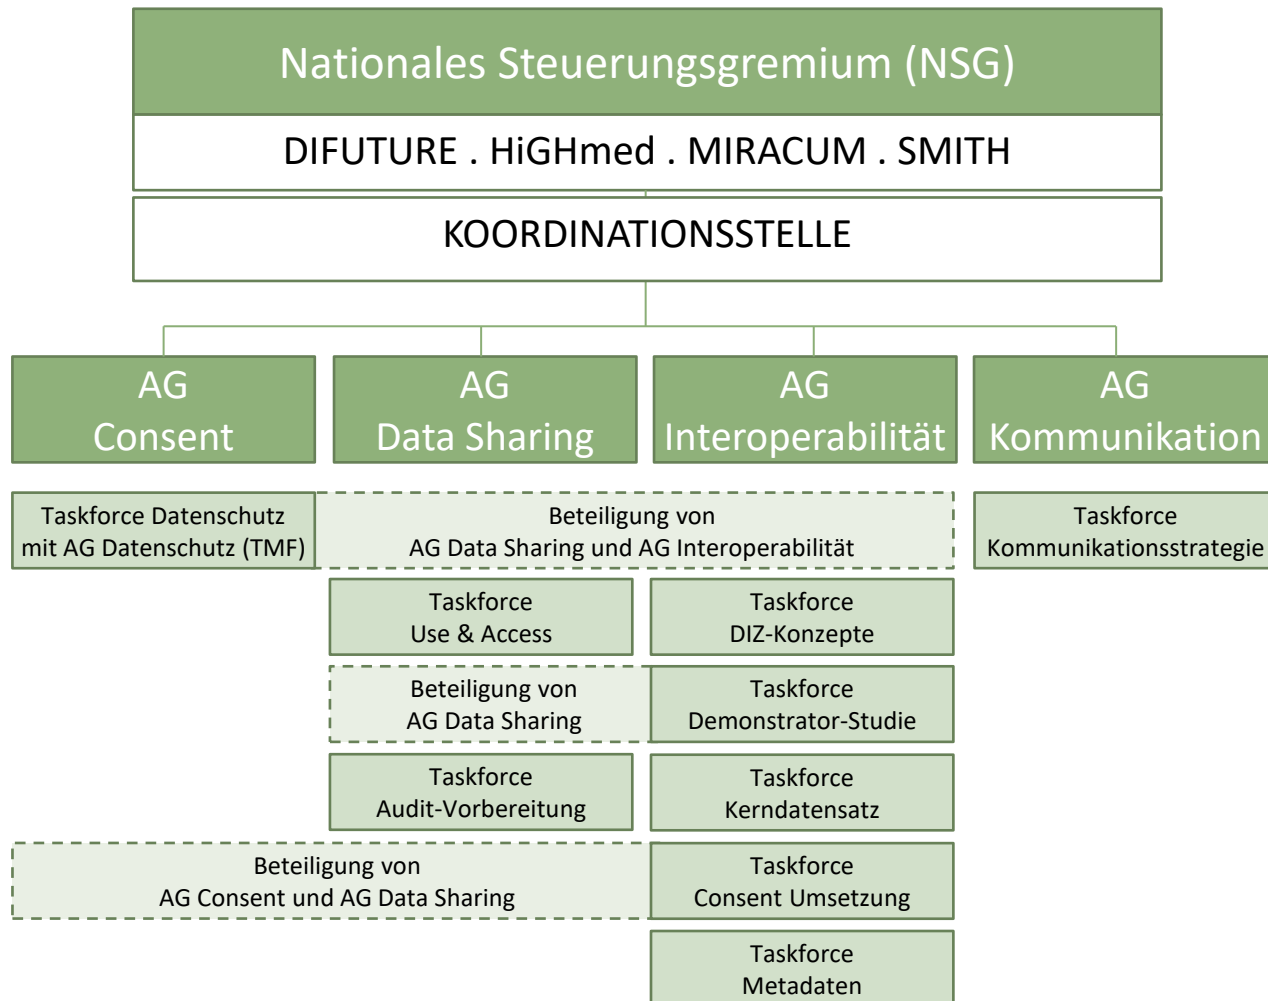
Nationales Steuerungsgremium (NSG)

DIFUTURE . HiGHmed . MIRACUM . SMITH

KOORDINATIONSSTELLE

AG Consent

AG Data Sharing

AG Interoperabilität

AG Kommunikation

Taskforce Datenschutz mit AG Datenschutz (TMF)

Beteiligung von AG Data Sharing und AG Interoperabilität

Taskforce Kommunikationsstrategie

Taskforce Use & Access

Taskforce DIZ-Konzepte

Beteiligung von AG Data Sharing

Taskforce Demonstrator-Studie

Taskforce Audit-Vorbereitung

Taskforce Kerndatensatz

Beteiligung von AG Consent und AG Data Sharing

Taskforce Consent Umsetzung

Taskforce Metadaten